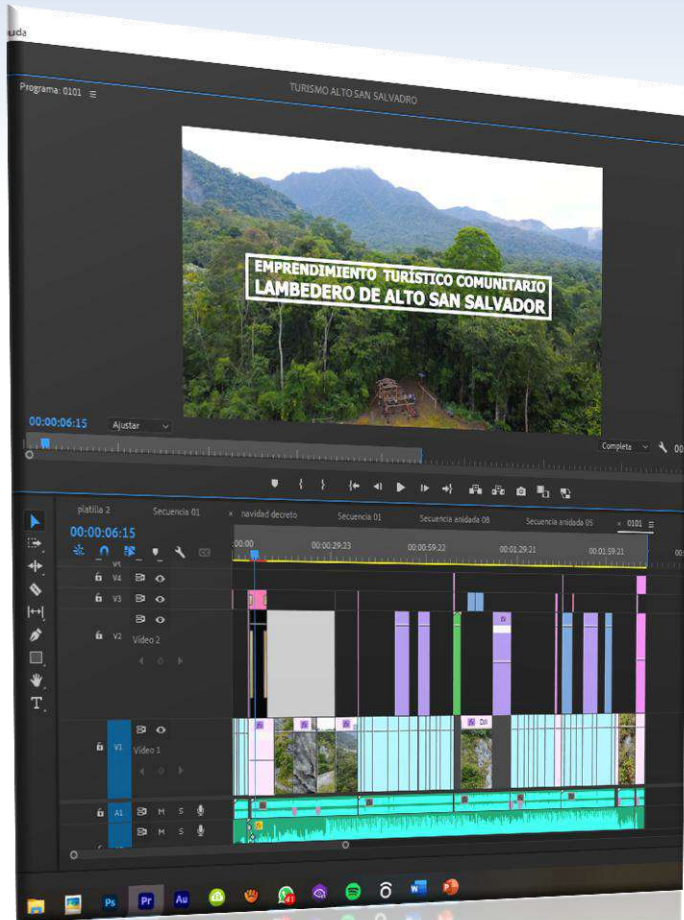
uda

Programa: 0101 ≡

TURISMO ALTO SAN SALVADRO

EMPRENDIMIENTO TURÍSTICO COMUNITARIO
LAMBEDERO DE ALTO SAN SALVADOR

00:00:06:15

Ajustar

Completa

platilla 2

Secuencia 01

navidad decreto

Secuencia 01

Secuencia anidada 08

Secuencia anidada 05

0101 ≡

00:00:06:15

:00:00

00:00:29:23

00:00:59:22

00:01:29:21

00:01:59:21

V4

V3

V2

Video 2

V1

Video 1

A1

M S

M S

Ps

Pr

Au